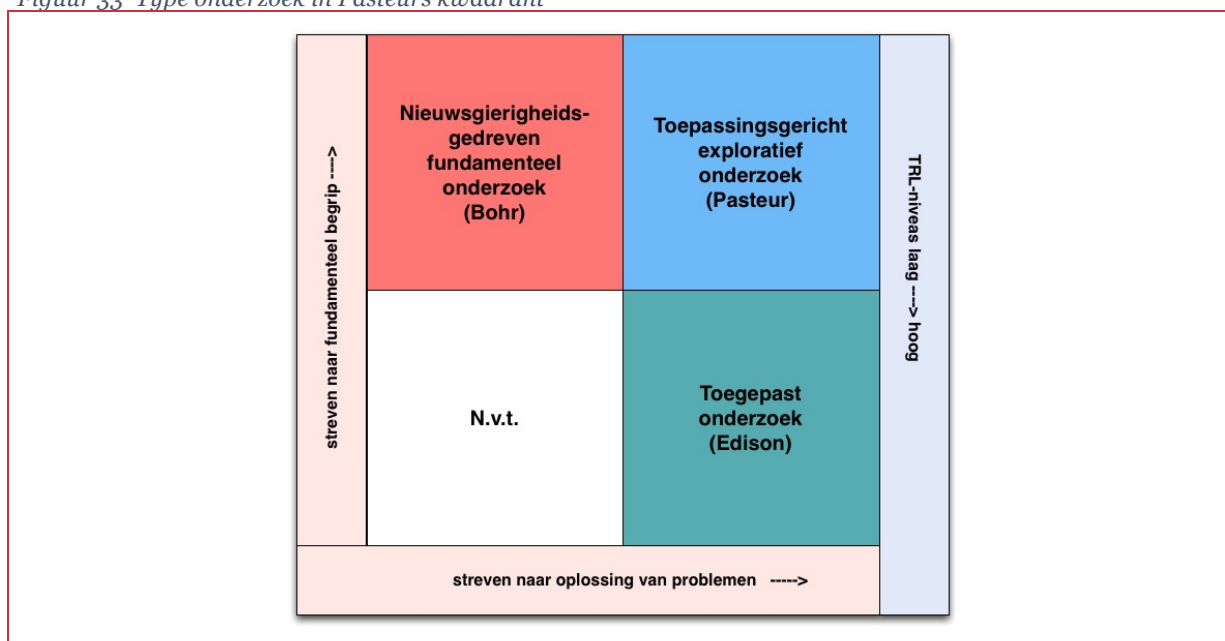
Figuur 33 Type onderzoek in Pasteurs kwadrant

streven naar fundamenteel begrip ---->

Nieuwsgierigheidsgedreven fundamenteel onderzoek (Bohr)

Toepassingsgericht exploratief onderzoek (Pasteur)

TRL-niveas laag ----> hoog

N.v.t.

Toegepast onderzoek (Edison)

streven naar oplossing van problemen ---->